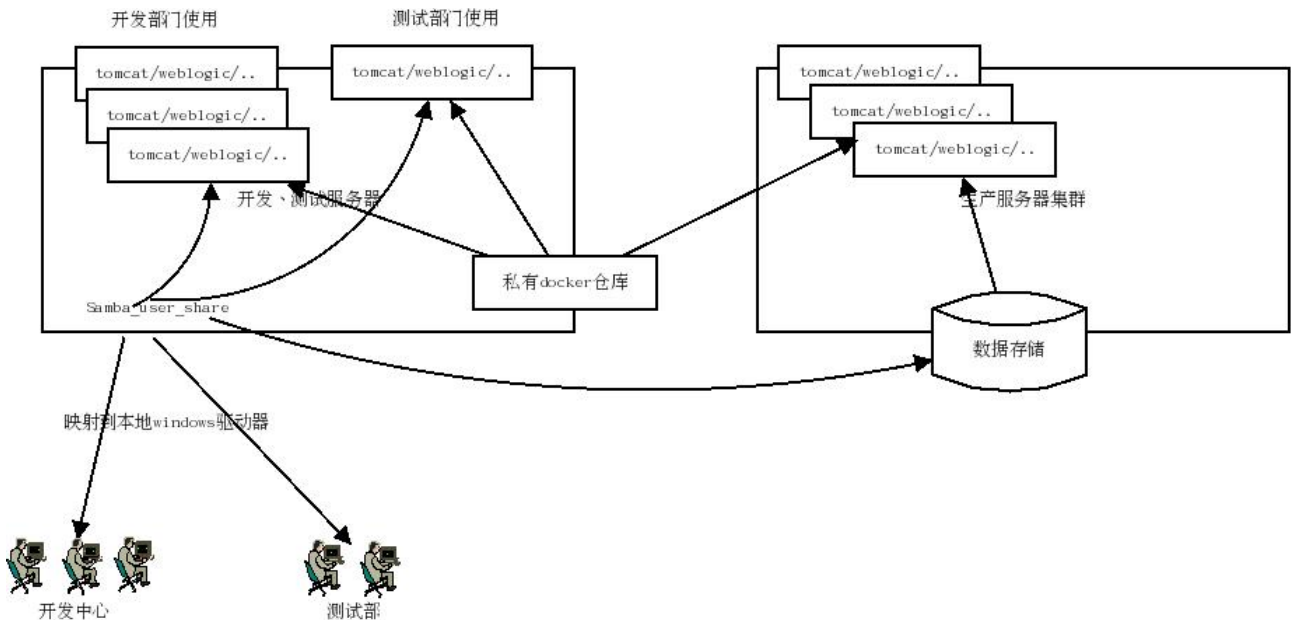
开发部门使用

测试部门使用

tomcat/weblogic/..

tomcat/weblogic/..

tomcat/weblogic/..

tomcat/weblogic/..

开发、测试服务器

私有docker仓库

Samba_user_share

tomcat/weblogic/..

tomcat/weblogic/..

tomcat/weblogic/..

生产服务器集群

数据存储

映射到本地windows驱动器

开发中心

测试部